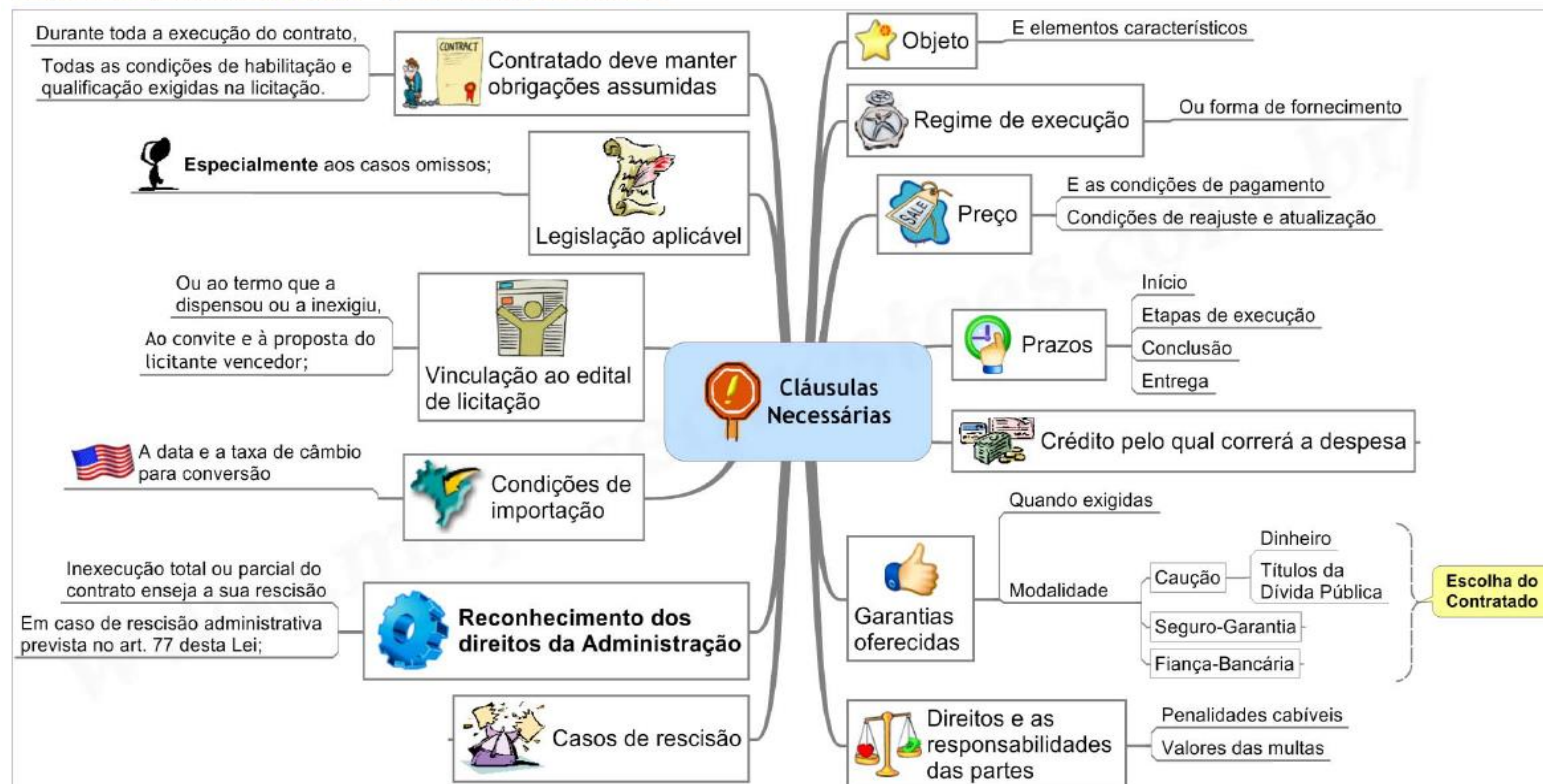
Durante toda a execução do contrato,

Todas as condições de habilitação e qualificação exigidas na licitação.

CONTRACT

Contratado deve manter obrigações assumidas

Especialmente aos casos omissos;

Legislação aplicável

Ou ao termo que a dispensou ou a inexigiu,

Ao convite e à proposta do licitante vencedor;

Vinculação ao edital de licitação

A data e a taxa de câmbio para conversão

Condições de importação

Inexecução total ou parcial do contrato enseja a sua rescisão

Em caso de rescisão administrativa prevista no art. 77 desta Lei;

Reconhecimento dos direitos da Administração

Casos de rescisão

Cláusulas Necessárias

Objeto

E elementos característicos

Regime de execução

Ou forma de fornecimento

Preço

E as condições de pagamento

Condições de reajuste e atualização

Prazos

Início

Etapas de execução

Conclusão

Entrega

Crédito pelo qual correrá a despesa

Garantias oferecidas

Quando exigidas

Modalidade

Caução

Dinheiro

Títulos da Dívida Pública

Seguro-Garantia

Fiança-Bancária

Escolha do Contratado

Direitos e as responsabilidades das partes

Penalidades cabíveis

Valores das multas